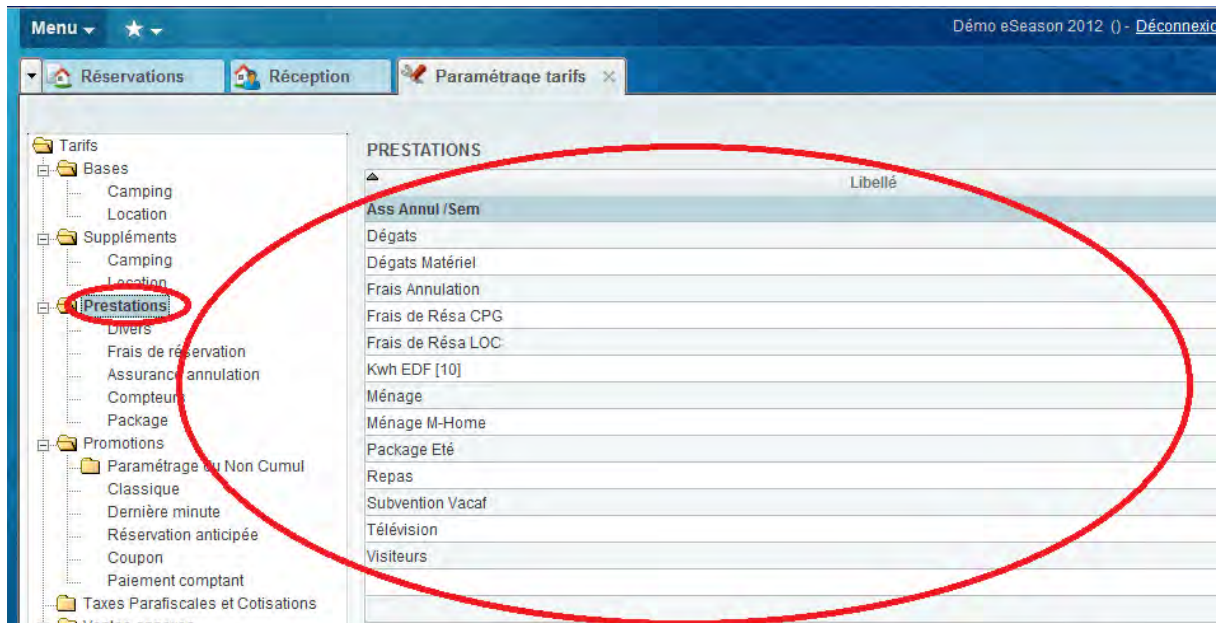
Menu ▾ ★ ▾

Démo eSeason 2012 () - Déconnexio

Réservations
Réception
Paramétrage tarifs ✕

Tarifs
Bases
Camping
Location
Suppléments
Camping
Location
Prestations
Divers
Frais de réservation
Assurance annulation
Compteurs
Package
Promotions
Paramétrage du Non Cumul
Classique
Dernière minute
Réservation anticipée
Coupon
Paiement comptant
Taxes Parafiscales et Cotisations

PRESTATIONS

| Libellé |
|---|
| Ass Annul /Sem |
| Dégats |
| Dégats Matériel |
| Frais Annulation |
| Frais de Résa CPG |
| Frais de Résa LOC |
| Kwh EDF [10] |
| Ménage |
| Ménage M-Home |
| Package Eté |
| Repas |
| Subvention Vacaf |
| Télévision |
| Visiteurs |